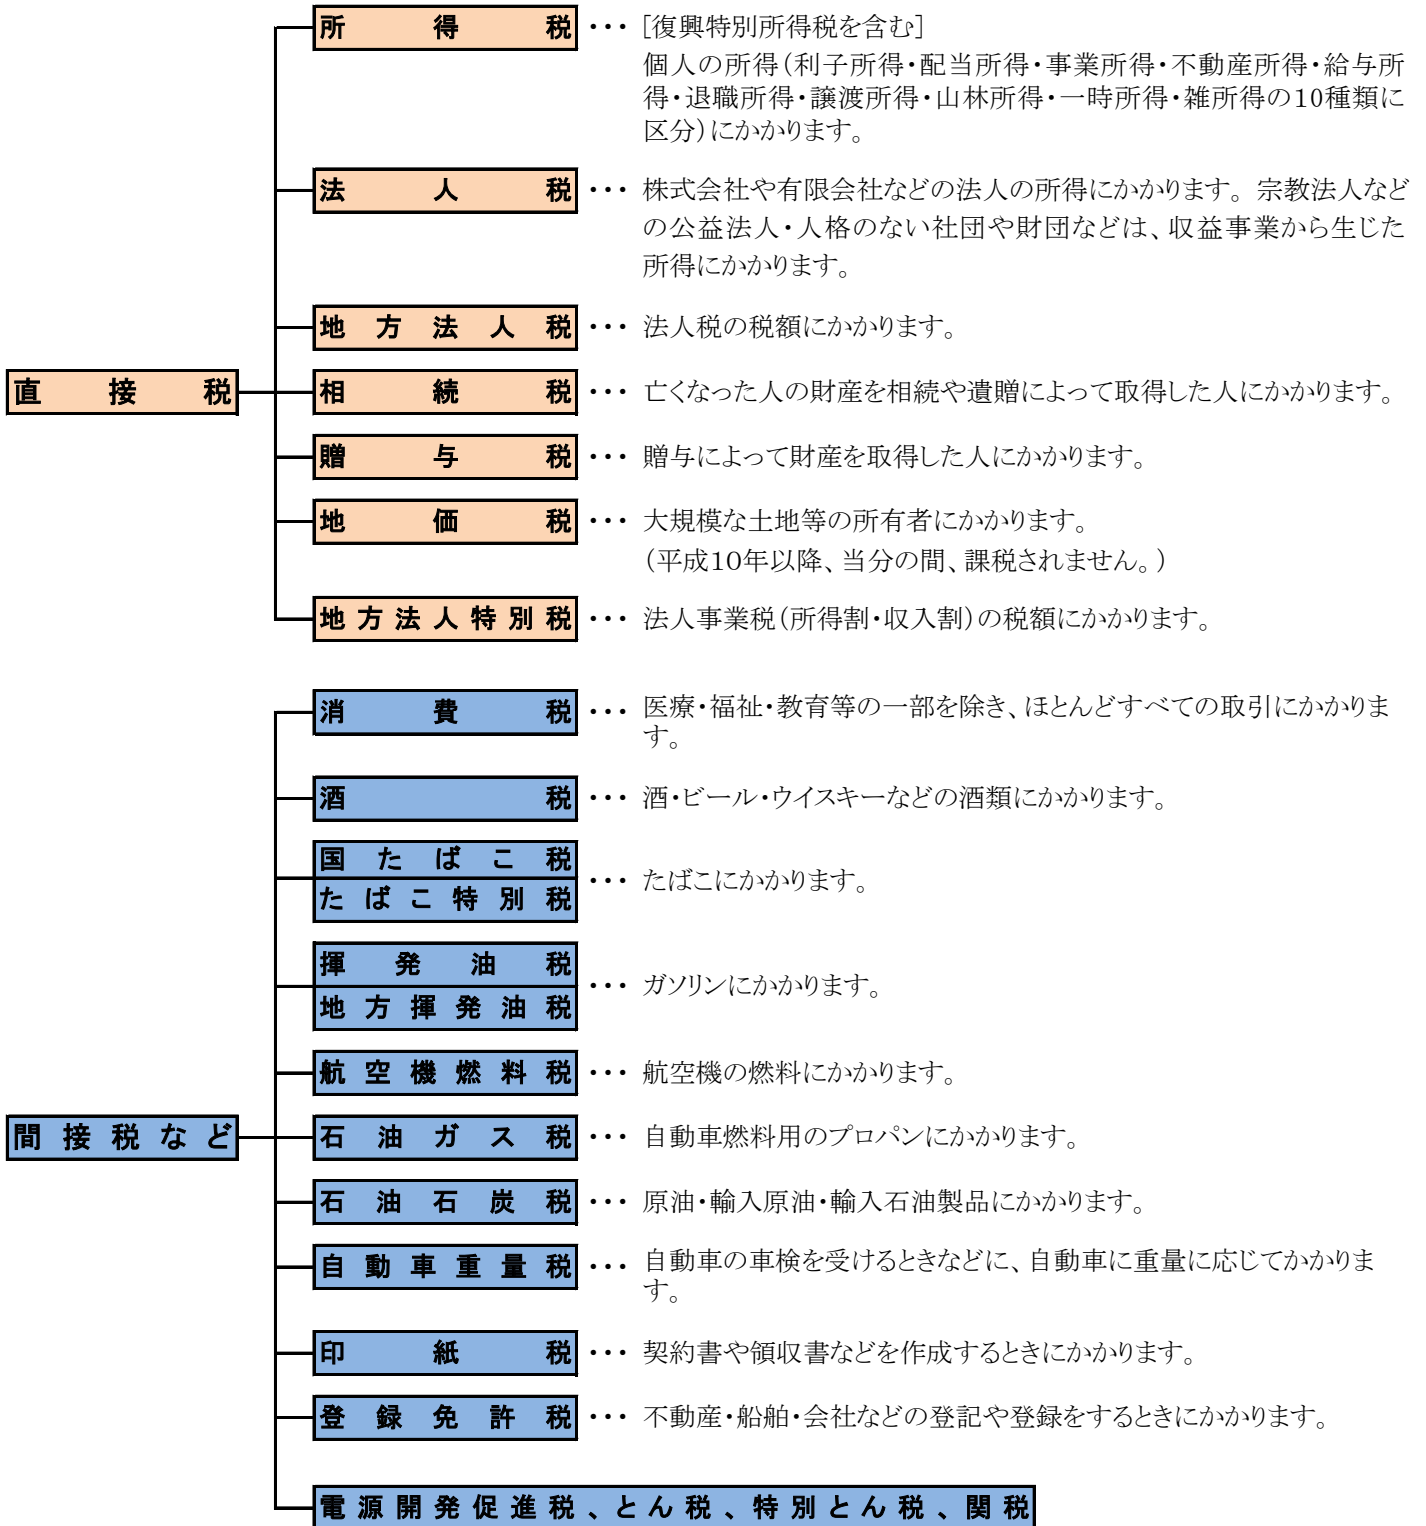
直　接　税

所　得　税 ・・・ [復興特別所得税を含む]
個人の所得(利子所得・配当所得・事業所得・不動産所得・給与所得・退職所得・譲渡所得・山林所得・一時所得・雑所得の10種類に区分)にかかります。

法　人　税 ・・・ 株式会社や有限会社などの法人の所得にかかります。宗教法人などの公益法人・人格のない社団や財団などは、収益事業から生じた所得にかかります。

地方法人税 ・・・ 法人税の税額にかかります。

相　続　税 ・・・ 亡くなった人の財産を相続や遺贈によって取得した人にかかります。

贈　与　税 ・・・ 贈与によって財産を取得した人にかかります。

地　価　税 ・・・ 大規模な土地等の所有者にかかります。
(平成10年以降、当分の間、課税されません。)

地方法人特別税 ・・・ 法人事業税(所得割・収入割)の税額にかかります。

間接税など

消　費　税 ・・・ 医療・福祉・教育等の一部を除き、ほとんどすべての取引にかかります。

酒　税 ・・・ 酒・ビール・ウイスキーなどの酒類にかかります。

国たばこ税
たばこ特別税 ・・・ たばこにかかります。

揮発油税
地方揮発油税 ・・・ ガソリンにかかります。

航空機燃料税 ・・・ 航空機の燃料にかかります。

石油ガス税 ・・・ 自動車燃料用のプロパンにかかります。

石油石炭税 ・・・ 原油・輸入原油・輸入石油製品にかかります。

自動車重量税 ・・・ 自動車の車検を受けるときなどに、自動車に重量に応じてかかります。

印　紙　税 ・・・ 契約書や領収書などを作成するときにかかります。

登録免許税 ・・・ 不動産・船舶・会社などの登記や登録をするときにかかります。

電源開発促進税、とん税、特別とん税、関税